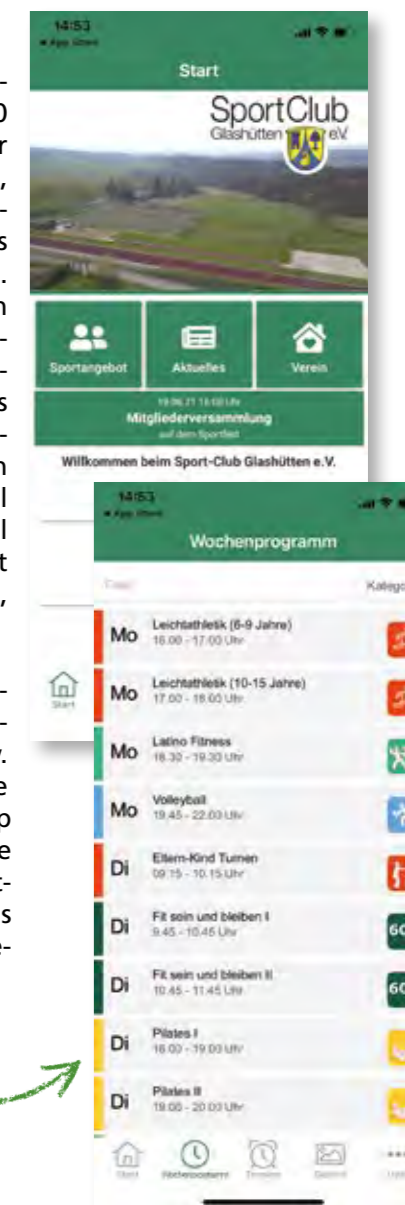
14:53
◂ App Store

Start

SportClub
Glashütten e.V.

Sportangebot
Aktuelles
Verein

19.06.21 13:00 Uhr
Mitgliederversammlung
auf dem Sportfeld

Willkommen beim Sport-Club Glashütten e.V.

Start

14:53
◂ App Store

Wochenprogramm

Tage
Katego

Mo Leichtathletik (6-9 Jahre) 16.00 - 17.00 Uhr
Mo Leichtathletik (10-15 Jahre) 17.00 - 18.00 Uhr
Mo Latino Fitness 18.30 - 19.30 Uhr
Mo Volleyball 19.45 - 22.00 Uhr
Di Eltern-Kind Turnen 09.15 - 10.15 Uhr
Di Fit sein und bleiben I 9.45 - 10.45 Uhr
Di Fit sein und bleiben II 10.45 - 11.45 Uhr
Di Pilates I 18.00 - 19.00 Uhr
Di Pilates II 19.00 - 20.00 Uhr

Start
Wochenprogramm
Termine
Galerie